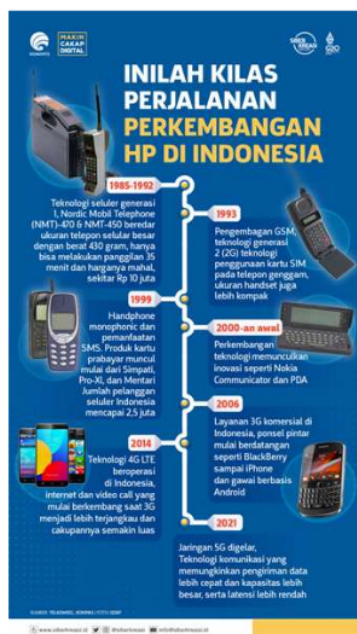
MAKIN CAKAP DIGITAL

INILAH KILAS PERJALANAN PERKEMBANGAN HP DI INDONESIA

1985-1992
Teknologi seluler generasi I, Nordic Mobil Telephone (NMT)-470 & NMT-450 beredar ukuran telepon selular besar dengan berat 430 gram, hanya bisa melakukan panggilan 35 menit dan harganya mahal, sekitar Rp 10 juta

1993
Pengembangan GSM, teknologi generasi 2 (2G) teknologi penggunaan kartu SIM pada telepon genggam, ukuran handset juga lebih kompak

1999
Handphone monophonic dan pemanfaatan SMS. Produk kartu prabayar muncul mulai dari Simpati, Pro-XL dan Mentari Jumlah pelanggan seluler Indonesia mencapai 2,5 juta

2000-an awal
Perkembangan teknologi memunculkan inovasi seperti Nokia Communicator dan PDA

2006
Layanan 3G komersial di Indonesia, ponsel pintar mulai berdatangan seperti BlackBerry sampai iPhone dan gawai berbasis Android

2014
Teknologi 4G LTE beroperasi di Indonesia, internet dan video call yang mulai berkembang saat 3G menjadi lebih terjangkau dan cakupannya semakin luas

2021
Jaringan 5G digelar, Teknologi komunikasi yang memungkinkan pengiriman data lebih cepat dan kapasitas lebih besar, serta latensi lebih rendah

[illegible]

www.siberkreasi.id @siberkreasi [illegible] info@siberkreasi.id